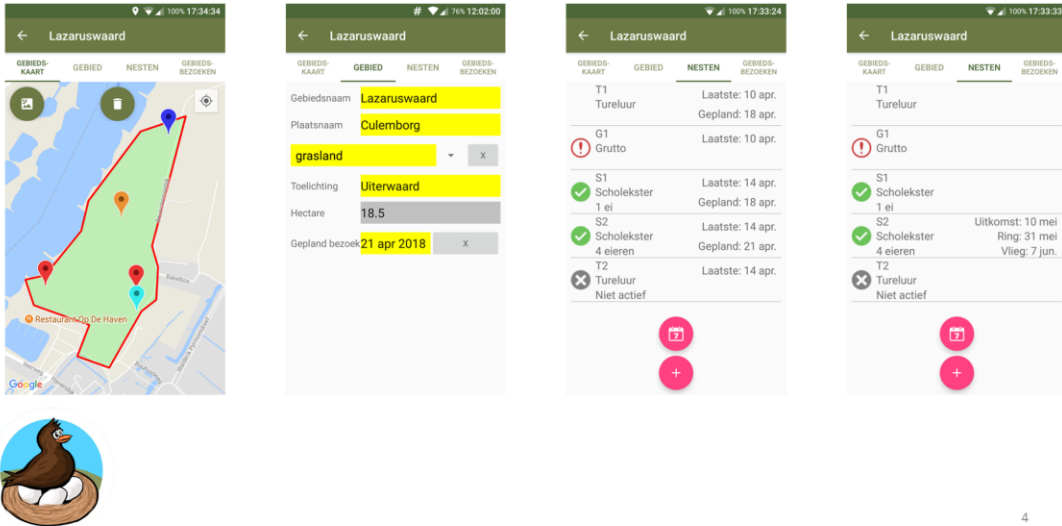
100% 17:34:34
Lazaruswaard
GEBIEDSKAART GEBIED NESTEN GEBIEDSBEZOEKEN
Restaurant Op De Haven
Google

76% 12:02:00
Lazaruswaard
GEBIEDSKAART GEBIED NESTEN GEBIEDSBEZOEKEN
Gebiedsnaam Lazaruswaard
Plaatsnaam Culemborg
grasland X
Toelichting Uiterwaard
Hectare 18.5
Gepland bezoek 21 apr 2018 X

100% 17:33:24
Lazaruswaard
GEBIEDSKAART GEBIED NESTEN GEBIEDSBEZOEKEN
T1 Tureluur Laatste: 10 apr. Gepland: 18 apr.
G1 Grutto Laatste: 10 apr.
S1 Scholekster 1 ei Laatste: 14 apr. Gepland: 18 apr.
S2 Scholekster 4 eieren Laatste: 14 apr. Gepland: 21 apr.
T2 Tureluur Niet actief Laatste: 14 apr.

100% 17:33:33
Lazaruswaard
GEBIEDSKAART GEBIED NESTEN GEBIEDSBEZOEKEN
T1 Tureluur
G1 Grutto
S1 Scholekster 1 ei
S2 Scholekster 4 eieren Uitkomst: 10 mei Ring: 31 mei Vlieg: 7 jun.
T2 Tureluur Niet actief

4